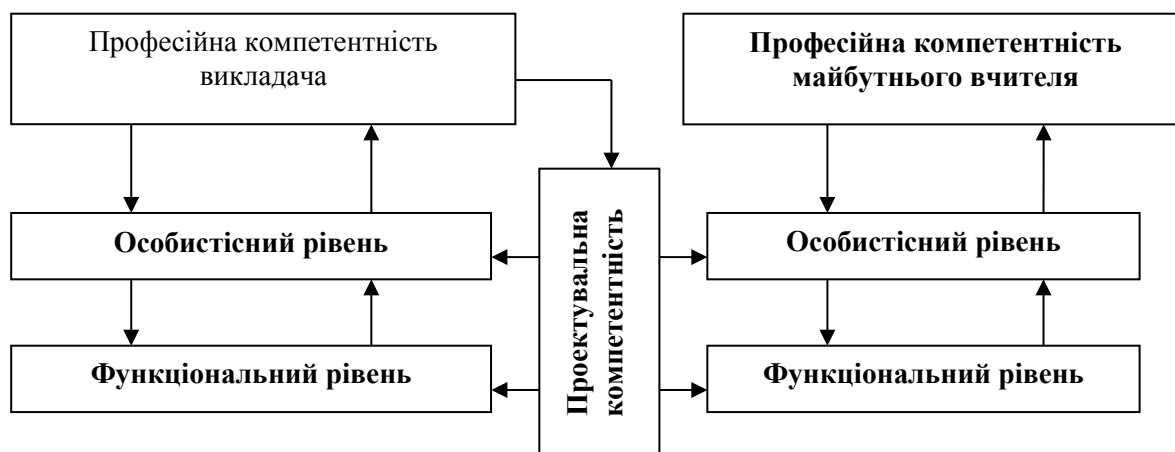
Професійна компетентність викладача

Професійна компетентність майбутнього вчителя

Проектувальна компетентність

Особистісний рівень

Особистісний рівень

Функціональний рівень

Функціональний рівень